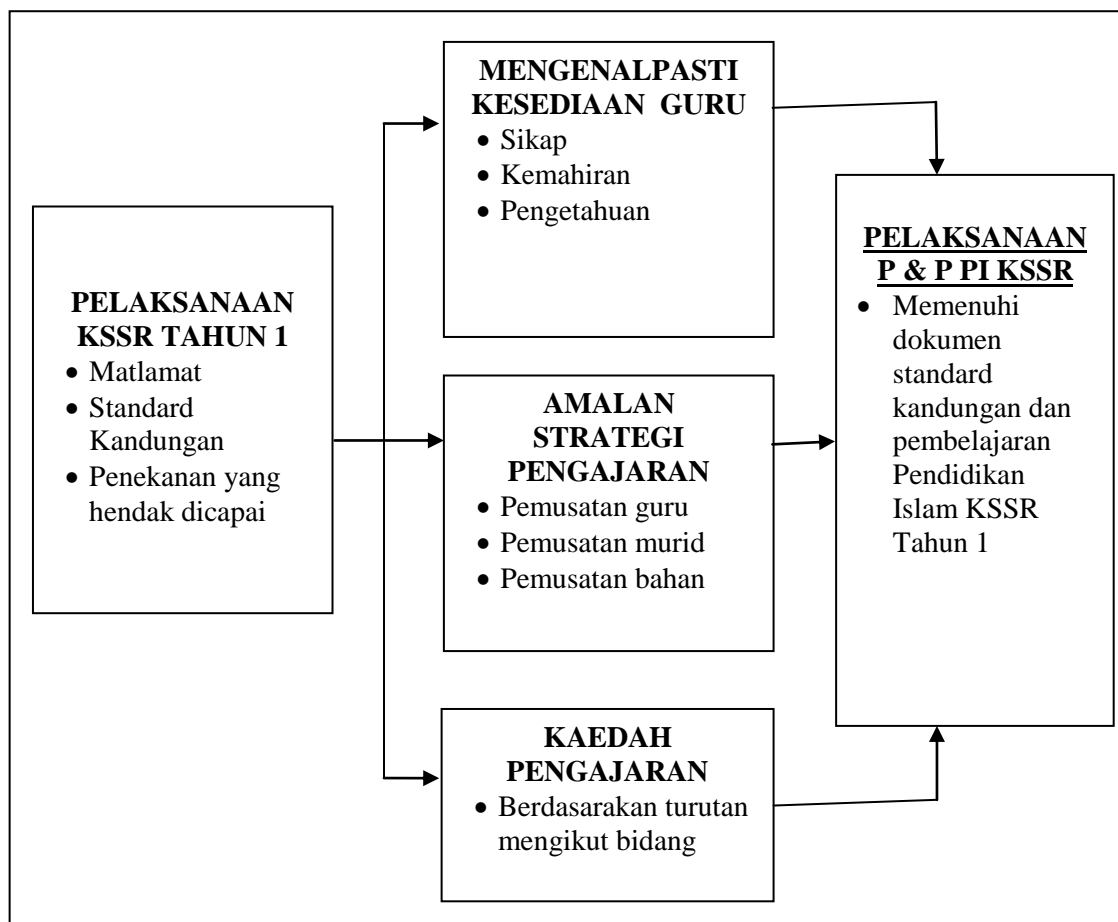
PELAKSANAAN KSSR TAHUN 1
- Matlamat
- Standard Kandungan
- Penekanan yang hendak dicapai

MENGENALPASTI KESEDIAAN GURU
- Sikap
- Kemahiran
- Pengetahuan

AMALAN STRATEGI PENGAJARAN
- Pemusatan guru
- Pemusatan murid
- Pemusatan bahan

KAEDAH PENGAJARAN
- Berdasarakan turutan mengikut bidang

PELAKSANAAN P & P PI KSSR
- Memenuhi dokumen standard kandungan dan pembelajaran Pendidikan Islam KSSR Tahun 1